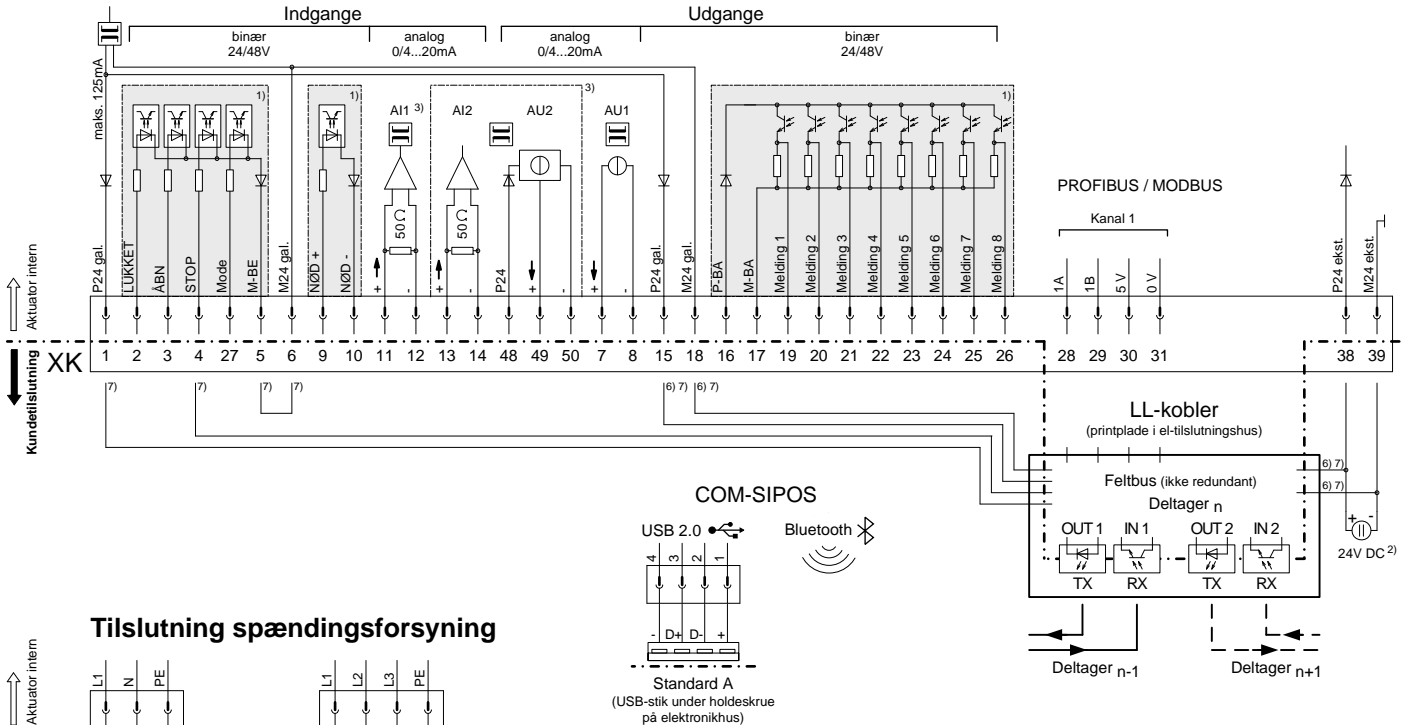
Indgange

binær 24/48V

analog 0/4...20mA

analog 0/4...20mA

Udgange

binær 24/48V

maks. 125mA

1)

1)

AI1 3)

AI2

AU2

3)

AU1

1)

50 Ω

50 Ω

PROFIBUS / MODBUS

Kanal 1

Aktuator intern

P24 gal.

LUKKET

ÅBN

STOP

Mode

M-BE

M24 gal.

NØD +

NØD -

+

-

+

-

P24

+

-

+

-

P24 gal.

M24 gal.

P-BA

M-BA

Melding 1

Melding 2

Melding 3

Melding 4

Melding 5

Melding 6

Melding 7

Melding 8

1A

1B

5 V

0 V

P24 ekst.

M24 ekst.

Kundetilslutning

XK

1 2 3 4 27 5 6 9 10 11 12 13 14 48 49 50 7 8 15 18 16 17 19 20 21 22 23 24 25 26 28 29 30 31 38 39

7)

7)

7)

7)

6) 7)

6) 7)

LL-kobler

(printplade i el-tilslutningshus)

Feltbus (ikke redundant)

Deltager n

6) 7)

6) 7)

COM-SIPOS

USB 2.0

Bluetooth

4 3 2 1

- D+ D- +

OUT 1

IN 1

OUT 2

IN 2

TX

RX

TX

RX

24V DC 2)

Tilslutning spændingsforsyning

Aktuator intern

L1 N PE

L1 L2 L3 PE

Standard A

(USB-stik under holdeskrue på elektronikhus)

Deltager n-1

Deltager n+1